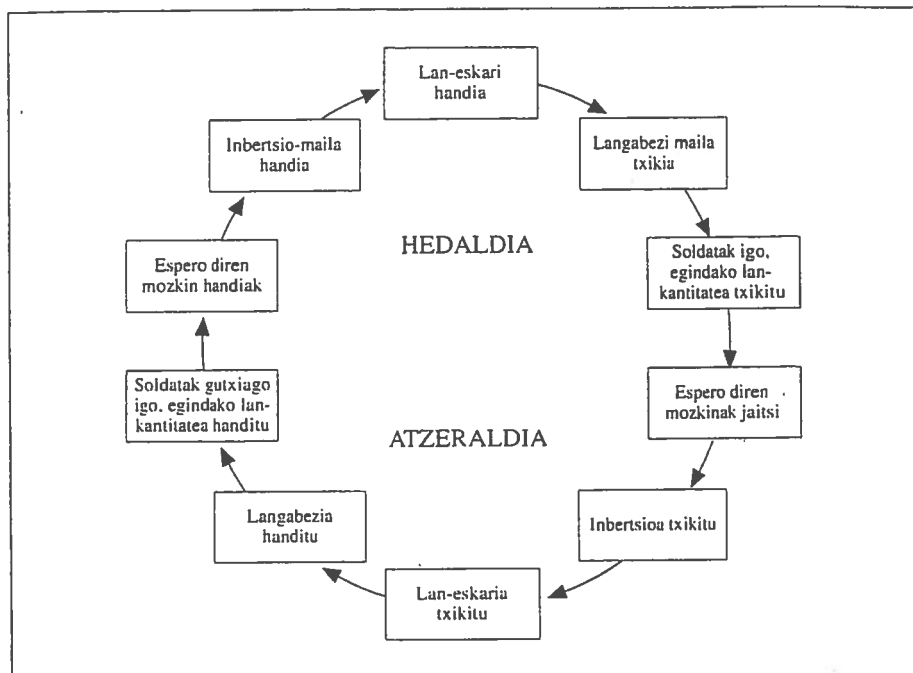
Lan-eskari handia

Langabezi maila txikia

Soldatak igo, egindako lankantitatea txikitu

Espero diren mozkinak jaitsi

Inbertsioa txikitu

Lan-eskaria txikitu

Langabezia handitu

Soldatak gutxiago igo, egindako lankantitatea handitu

Espero diren mozkin handiak

Inbertsio-maila handia

HEDALDIA

ATZERALDIA